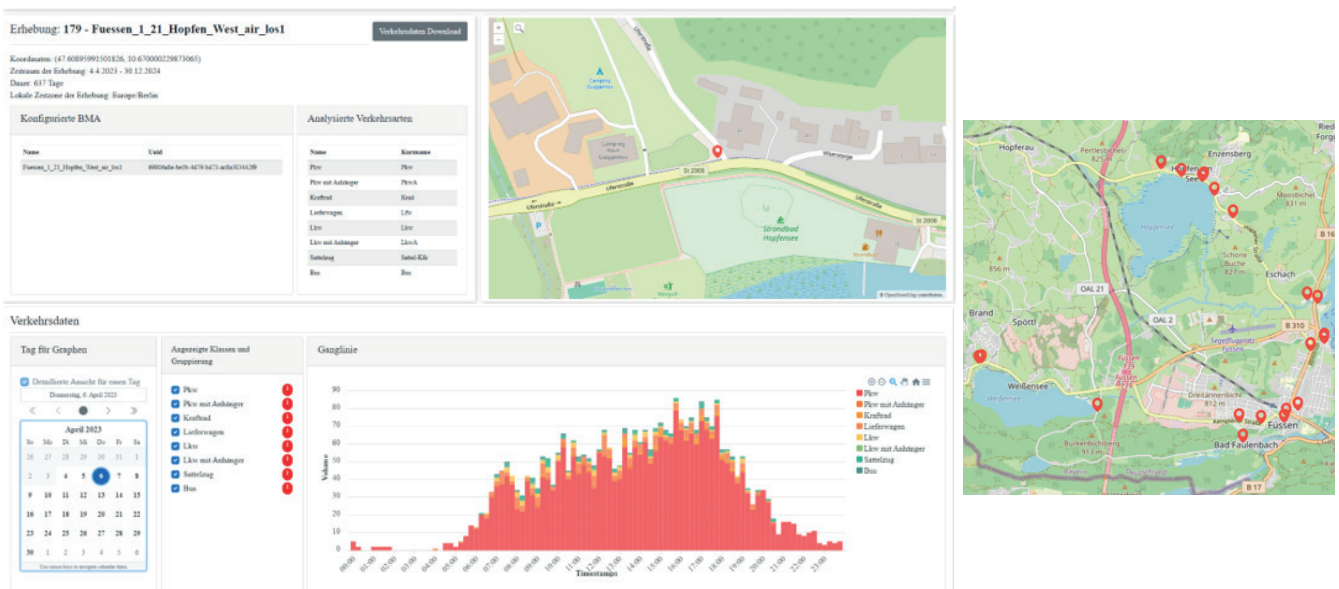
Erhebung: 179 - Fuessen_1_21_Hopfen_West_air_los1

Verkehrsdaten Download

Koordinaten: (47.60895991501826, 10.670000229873065)
Zeitraum der Erhebung: 4.4.2023 - 30.12.2024
Dauer: 637 Tage
Lokale Zeitzone der Erhebung: Europe/Berlin

Konfigurierte BMA

| Name | Uuid |
|---|---|
| Fuessen_1_21_Hopfen_West_air_los1 | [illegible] |

Analysierte Verkehrsarten

| Name | Kurzname |
|---|---|
| Pkw | Pkw |
| Pkw mit Anhänger | PkwA |
| Kraftrad | Krad |
| Lieferwagen | Lfw |
| Lkw | Lkw |
| Lkw mit Anhänger | LkwA |
| Sattelzug | Sattel-Kfz |
| Bus | Bus |

Uferstraße
Camping Hopfensee
Uferstraße
St 2008
Wiesweg
St 2008
Strandbad Hopfensee
© OpenStreetMap contributors

Verkehrsdaten

Tag für Graphen

Detaillierte Ansicht für einen Tag
Donnerstag, 6. April 2023

April 2023
So Mo Di Mi Do Fr Sa
26 27 28 29 30 31 1
2 3 4 5 6 7 8
9 10 11 12 13 14 15
16 17 18 19 20 21 22
23 24 25 26 27 28 29
30 1 2 3 4 5 6

Angezeigte Klassen und Gruppierung

Pkw
Pkw mit Anhänger
Kraftrad
Lieferwagen
Lkw
Lkw mit Anhänger
Sattelzug
Bus

Ganglinie

90
80
70
60
50
40
30
20
10
0
Volume

00:00 01:00 02:00 03:00 04:00 05:00 06:00 07:00 08:00 09:00 10:00 11:00 12:00 13:00 14:00 15:00 16:00 17:00 18:00 19:00 20:00 21:00 22:00 23:00
Timestamp

Pkw
Pkw mit Anhänger
Kraftrad
Lieferwagen
Lkw
Lkw mit Anhänger
Sattelzug
Bus

Hopferau
Pertlesbichel 825 m
Enzensberg
Hopfen am See
Moosbichel 831 m
Hopfensee
Schöne Buche 827 m
Eschach
856 m
OAL 21
OAL 2
B 310
Brand
Spöttl
Segelfluggelände Füssen
Weißensee
Weißensee
Drexlannenbichl 812 m
Füssen
Burkenbichlberg 913 m
Bad Faulenbach
B 17
B 16